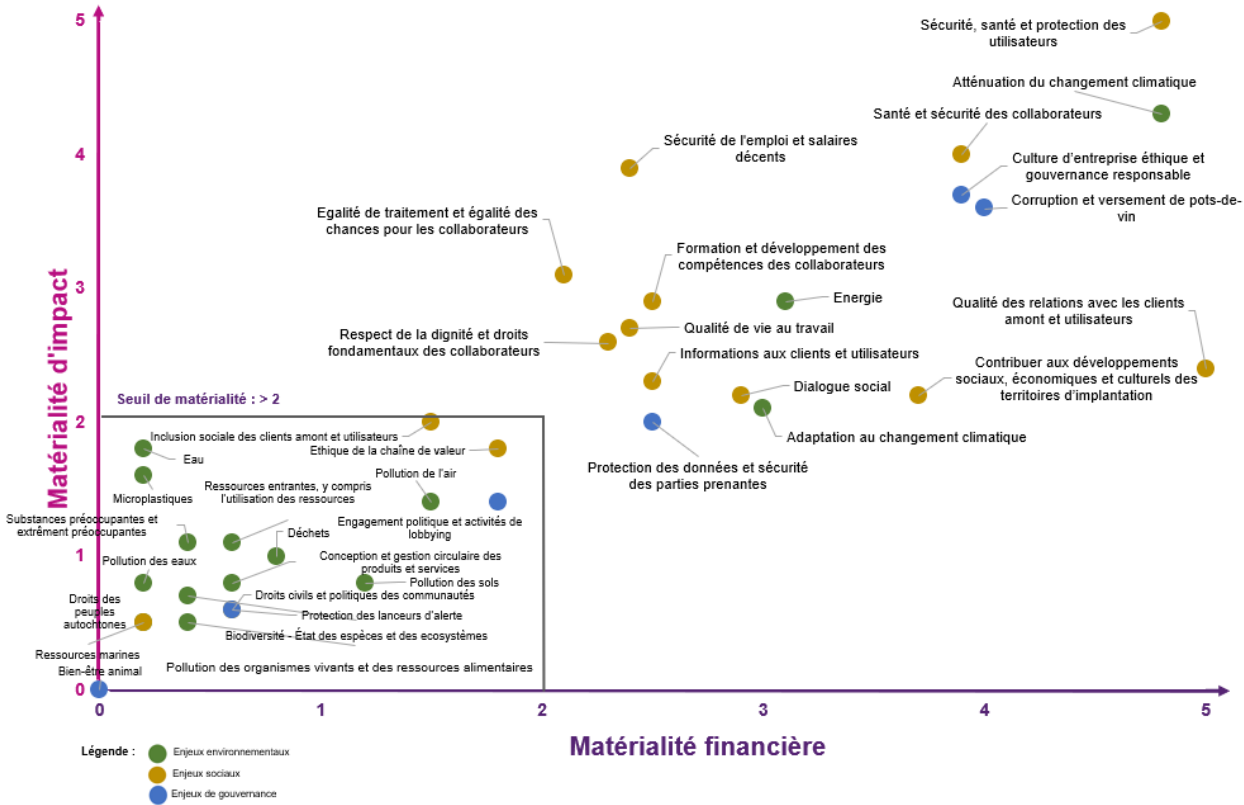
Sécurité, santé et protection des utilisateurs

Atténuation du changement climatique

Santé et sécurité des collaborateurs

Culture d'entreprise éthique et gouvernance responsable

Corruption et versement de pots-de-vin

Sécurité de l'emploi et salaires décents

Egalité de traitement et égalité des chances pour les collaborateurs

Formation et développement des compétences des collaborateurs

Energie

Qualité des relations avec les clients amont et utilisateurs

Qualité de vie au travail

Respect de la dignité et droits fondamentaux des collaborateurs

Informations aux clients et utilisateurs

Contribuer aux développements sociaux, économiques et culturels des territoires d'implantation

Dialogue social

Adaptation au changement climatique

Protection des données et sécurité des parties prenantes

Seuil de matérialité : > 2

Inclusion sociale des clients amont et utilisateurs

Ethique de la chaîne de valeur

Eau

Pollution de l'air

Microplastiques

Ressources entrantes, y compris l'utilisation des ressources

Substances préoccupantes et extrêment préoccupantes

Engagement politique et activités de lobbying

Déchets

Pollution des eaux

Conception et gestion circulaire des produits et services

Pollution des sols

Droits civils et politiques des communautés

Droits des peuples autochtones

Protection des lanceurs d'alerte

Biodiversité - État des espèces et des ecosystèmes

Ressources marines

Bien-être animal

Pollution des organismes vivants et des ressources alimentaires

Matérialité d'impact

5
4
3
2
1
0

0
1
2
3
4
5

Matérialité financière

Légende :
Enjeux environnementaux
Enjeux sociaux
Enjeux de gouvernance